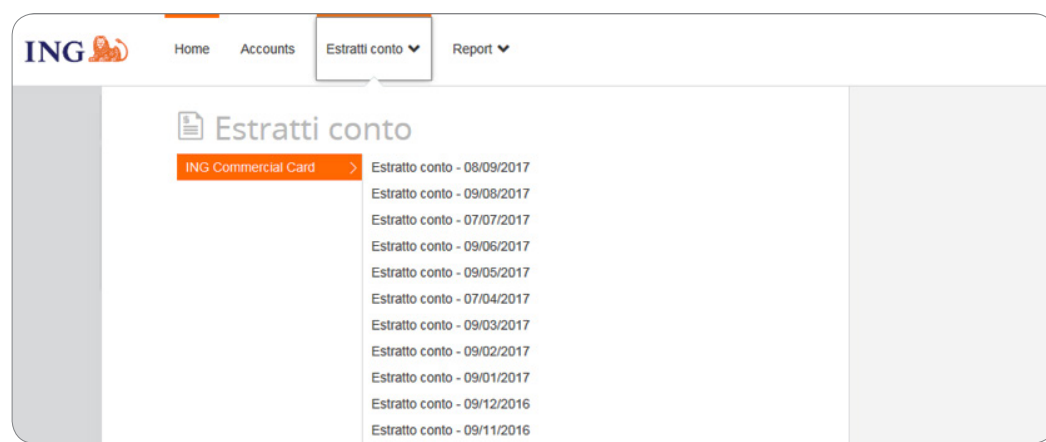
ING

Home Accounts Estratti conto Report

Estratti conto

ING Commercial Card

Estratto conto - 08/09/2017
Estratto conto - 09/08/2017
Estratto conto - 07/07/2017
Estratto conto - 09/06/2017
Estratto conto - 09/05/2017
Estratto conto - 07/04/2017
Estratto conto - 09/03/2017
Estratto conto - 09/02/2017
Estratto conto - 09/01/2017
Estratto conto - 09/12/2016
Estratto conto - 09/11/2016